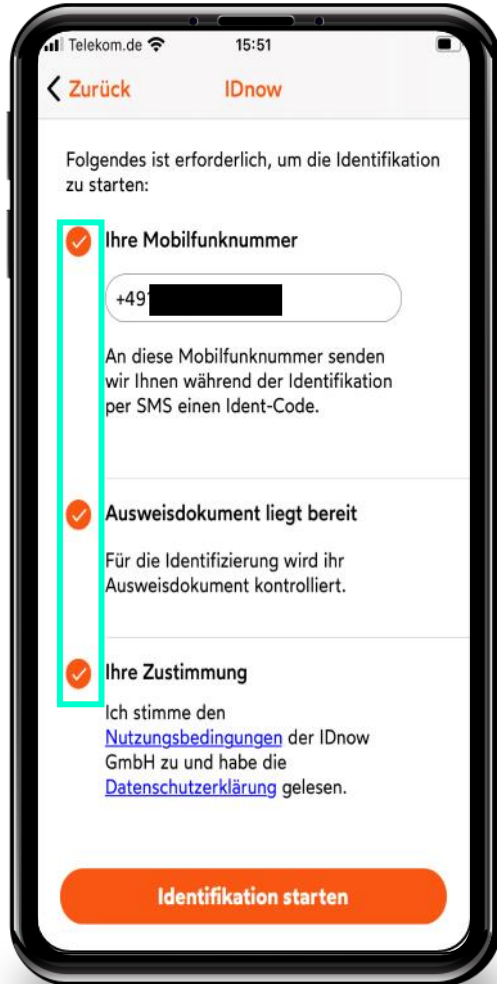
Telekom.de 15:51

Zurück IDnow

Folgendes ist erforderlich, um die Identifikation zu starten:

Ihre Mobilfunknummer

+49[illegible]

An diese Mobilfunknummer senden wir Ihnen während der Identifikation per SMS einen Ident-Code.

Ausweisdokument liegt bereit

Für die Identifizierung wird ihr Ausweisdokument kontrolliert.

Ihre Zustimmung

Ich stimme den Nutzungsbedingungen der IDnow GmbH zu und habe die Datenschutzerklärung gelesen.

Identifikation starten